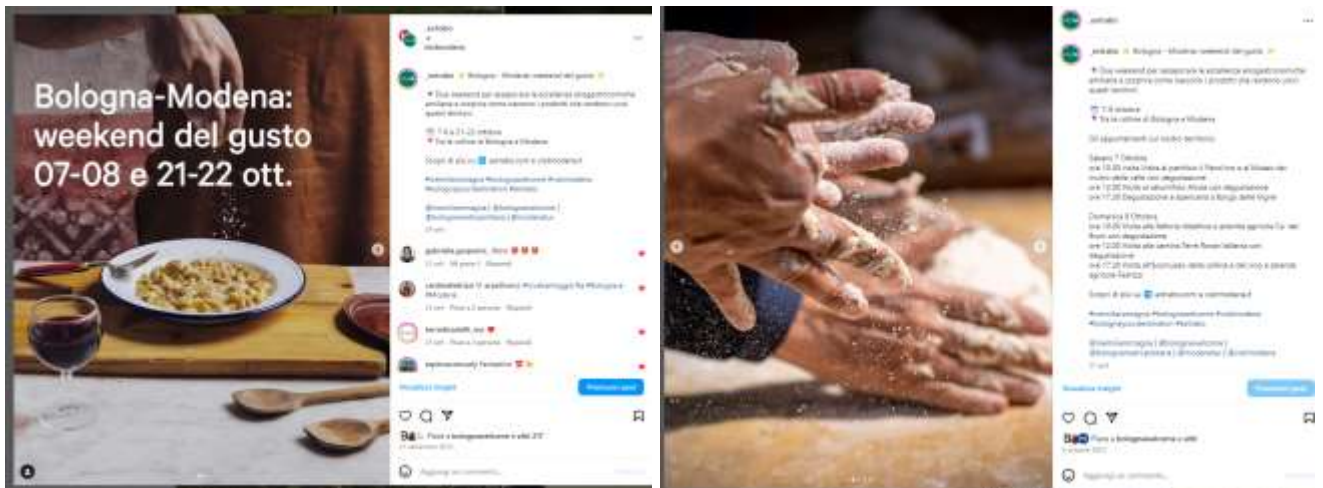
Bologna-Modena: weekend del gusto 07-08 e 21-22 ott.

_emilia
Bologna – Modena: weekend del gusto

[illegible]

Mi piace

Aggiungi un commento...

_emilia
Bologna – Modena: weekend del gusto

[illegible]

Mi piace

Aggiungi un commento...